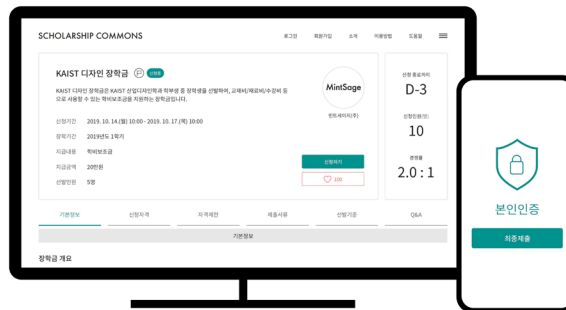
SCHOLARSHIP COMMONS

로그인 회원가입 소개 이용방법 도움말

KAIST 디자인 장학금 선발중

KAIST 디자인 장학금은 KAIST 산업디자인학과 학부생 중 장학생을 선발하여, 교재비/재료비/수강비 등으로 사용할 수 있는 학비보조금을 지원하는 장학금입니다.

신청기간 2019. 10. 14.(월) 10:00 - 2019. 10. 17.(목) 10:00
장학기간 2019년도 1학기
지급내용 학비보조금
지급금액 20만원
선발인원 5명

MintSage
민트세이지(주)

신청하기
100

신청 종료까지
D-3

신청인원(명)
10

경쟁률
2.0 : 1

기본정보 신청자격 자격제한 제출서류 선발기준 Q&A

기본정보

장학금 개요

본인인증

최종제출